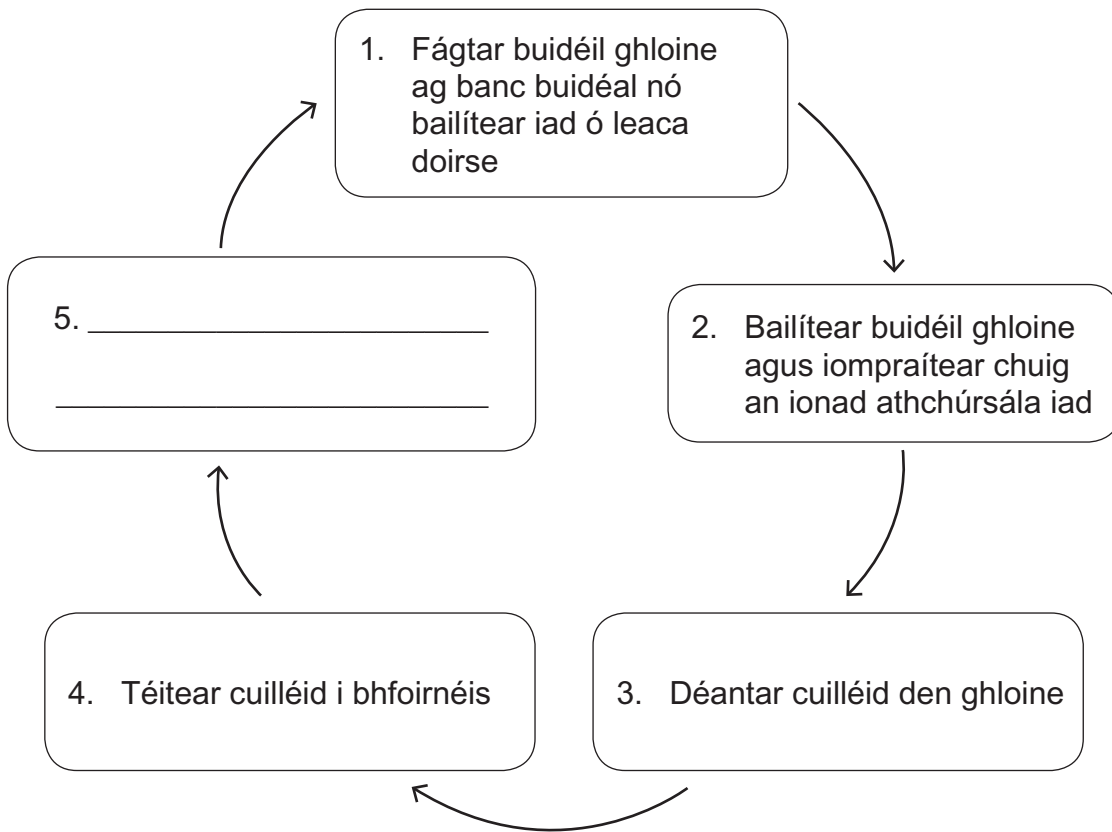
1. Fágtar buidéil ghloine ag banc buidéal nó bailítear iad ó leaca doirse

2. Bailítear buidéil ghloine agus iompraítear chuig an ionad athchúrsála iad

3. Déantar cuilléid den ghloine

4. Téitear cuilléid i bhfoirnéis

5. ______________________ ______________________